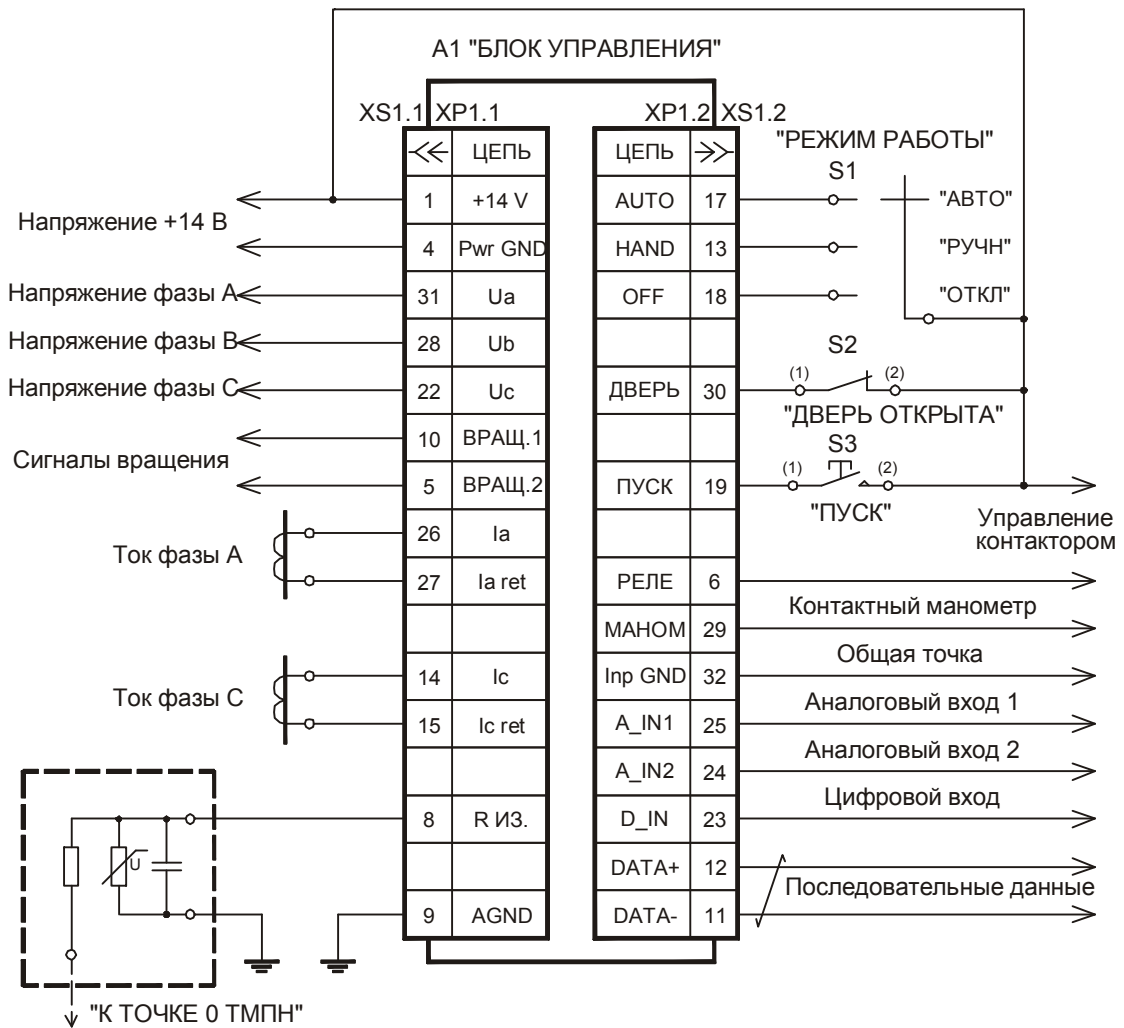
A1 "БЛОК УПРАВЛЕНИЯ"

XS1.1 XP1.1

XP1.2 XS1.2

"РЕЖИМ РАБОТЫ"

| ≪ | ЦЕПЬ |
|---|---|
| 1 | +14 V |
| 4 | Pwr GND |
| 31 | Ua |
| 28 | Ub |
| 22 | Uc |
| 10 | ВРАЩ.1 |
| 5 | ВРАЩ.2 |
| 26 | Ia |
| 27 | Ia ret |
| | |
| 14 | Ic |
| 15 | Ic ret |
| | |
| 8 | R ИЗ. |
| | |
| 9 | AGND |

| ЦЕПЬ | ≫ |
|---|---|
| AUTO | 17 |
| HAND | 13 |
| OFF | 18 |
| | |
| ДВЕРЬ | 30 |
| | |
| ПУСК | 19 |
| | |
| РЕЛЕ | 6 |
| МАНОМ | 29 |
| Inp GND | 32 |
| A_IN1 | 25 |
| A_IN2 | 24 |
| D_IN | 23 |
| DATA+ | 12 |
| DATA- | 11 |

Напряжение +14 В

Напряжение фазы А

Напряжение фазы В

Напряжение фазы С

Сигналы вращения

Ток фазы А

Ток фазы С

U

"К ТОЧКЕ 0 ТМПН"

S1

"АВТО"

"РУЧН"

"ОТКЛ"

S2

(1) (2)

"ДВЕРЬ ОТКРЫТА"

S3

(1) (2)

"ПУСК"

Управление контактором

Контактный манометр

Общая точка

Аналоговый вход 1

Аналоговый вход 2

Цифровой вход

Последовательные данные